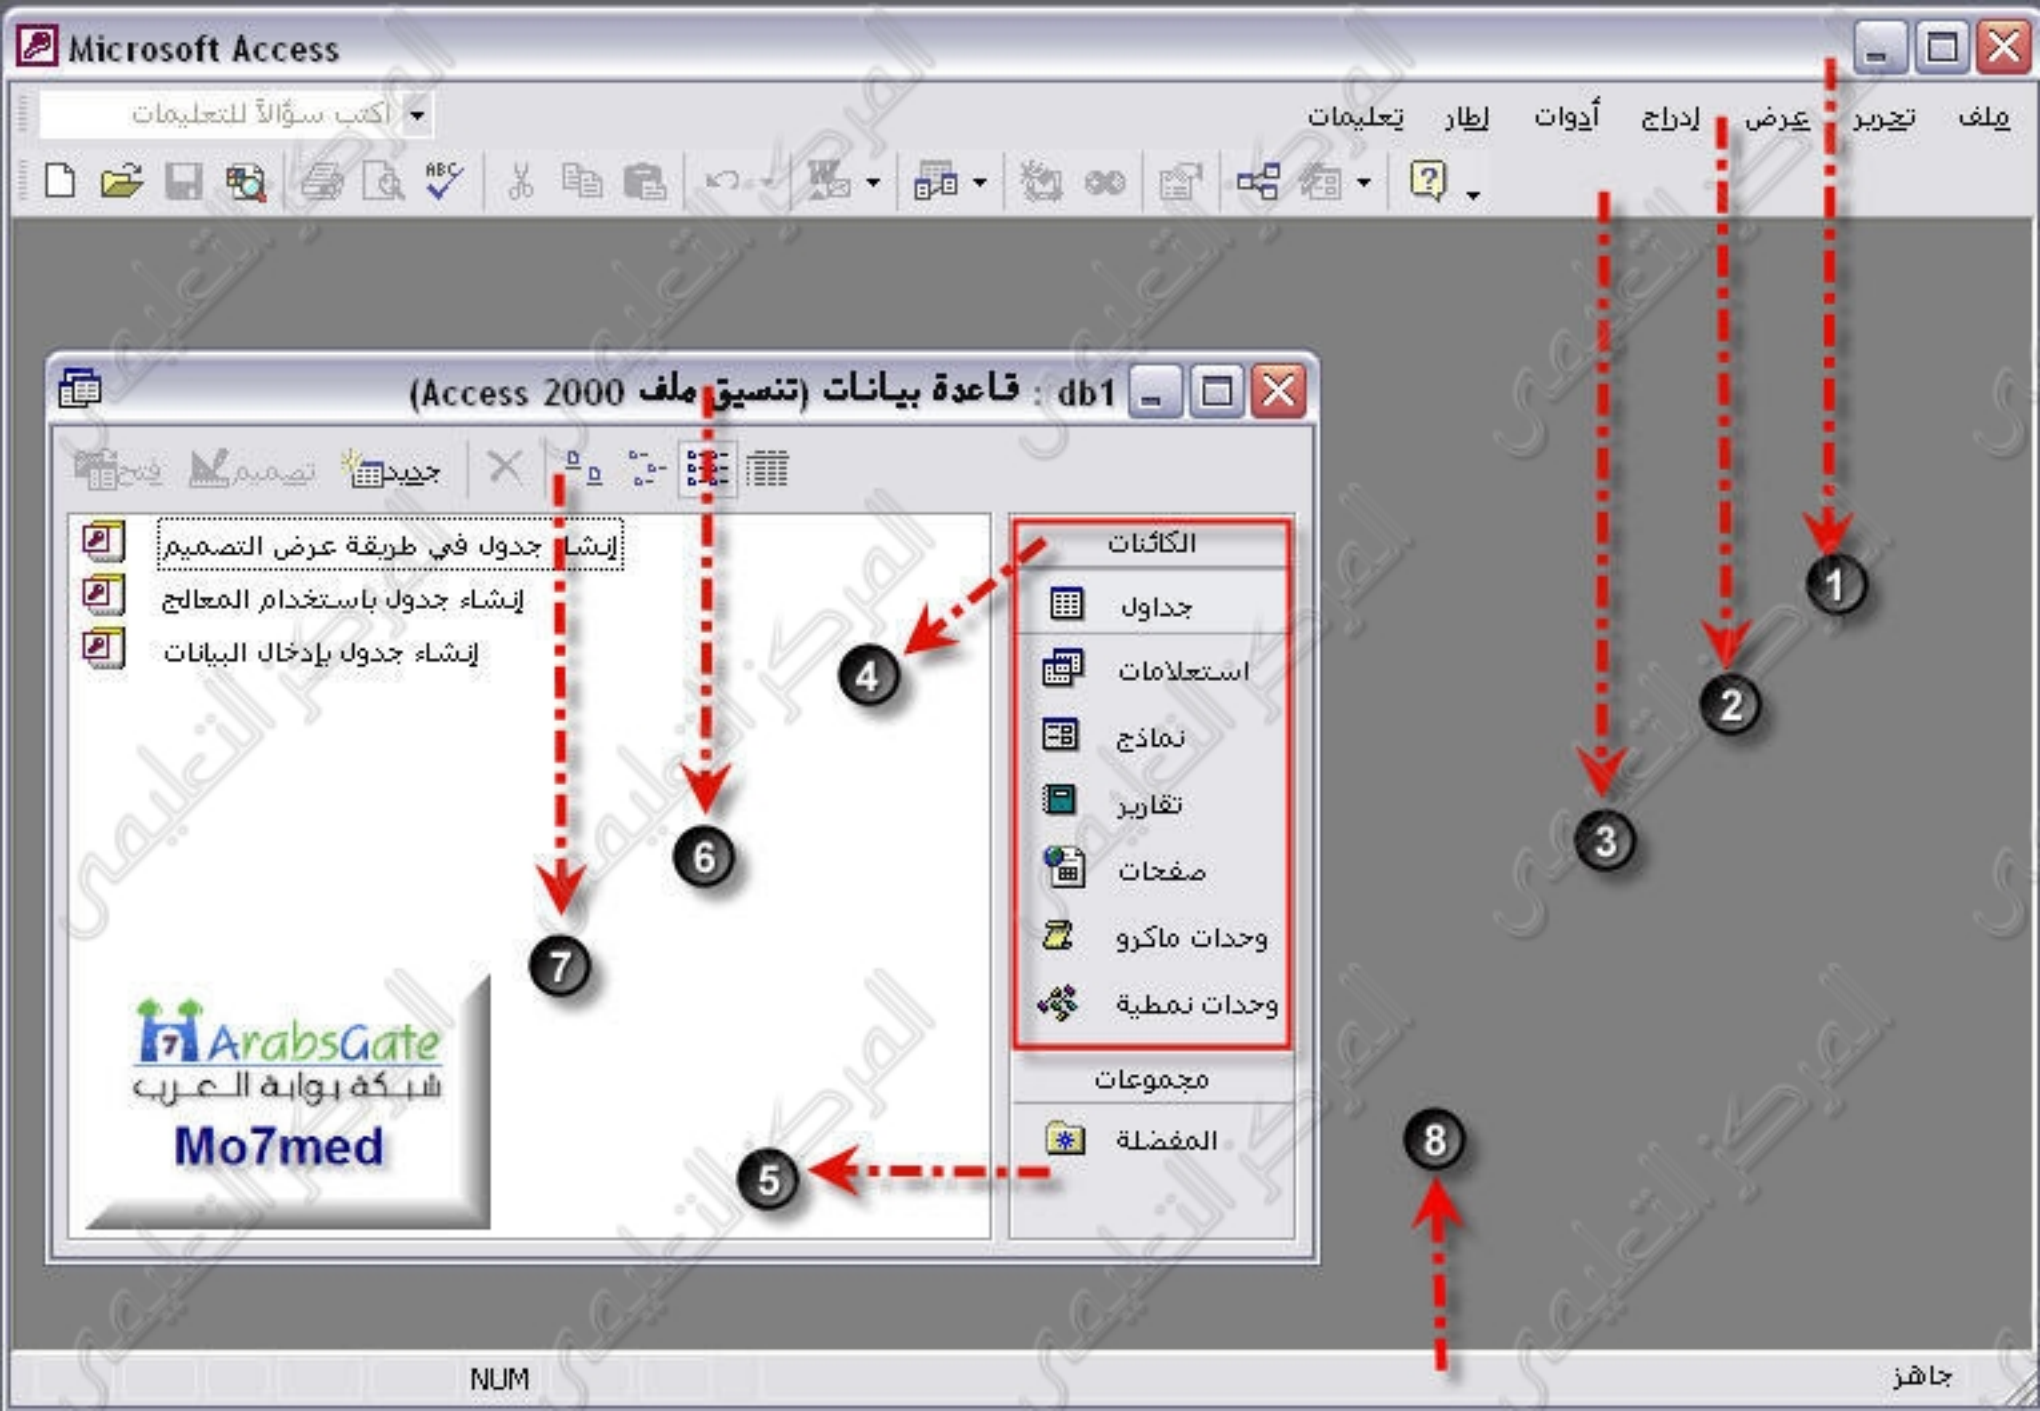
Microsoft Access

ملف تحرير عرض إدراج أدوات إطار تعليمات

اكتب سؤالاً للتعليمات

db1 : قاعدة بيانات (تنسيق ملف Access 2000)

فتح تصميم جديد

الكائنات
جداول
استعلامات
نماذج
تقارير
صفحات
وحدات ماكرو
وحدات نمطية
مجموعات
المفضلة

إنشاء جدول في طريقة عرض التصميم
إنشاء جدول باستخدام المعالج
إنشاء جدول بإدخال البيانات

1
2
3
4
5
6
7
8

ArabsGate
شبكة بوابة العرب
Mo7med

NUM
جاهز